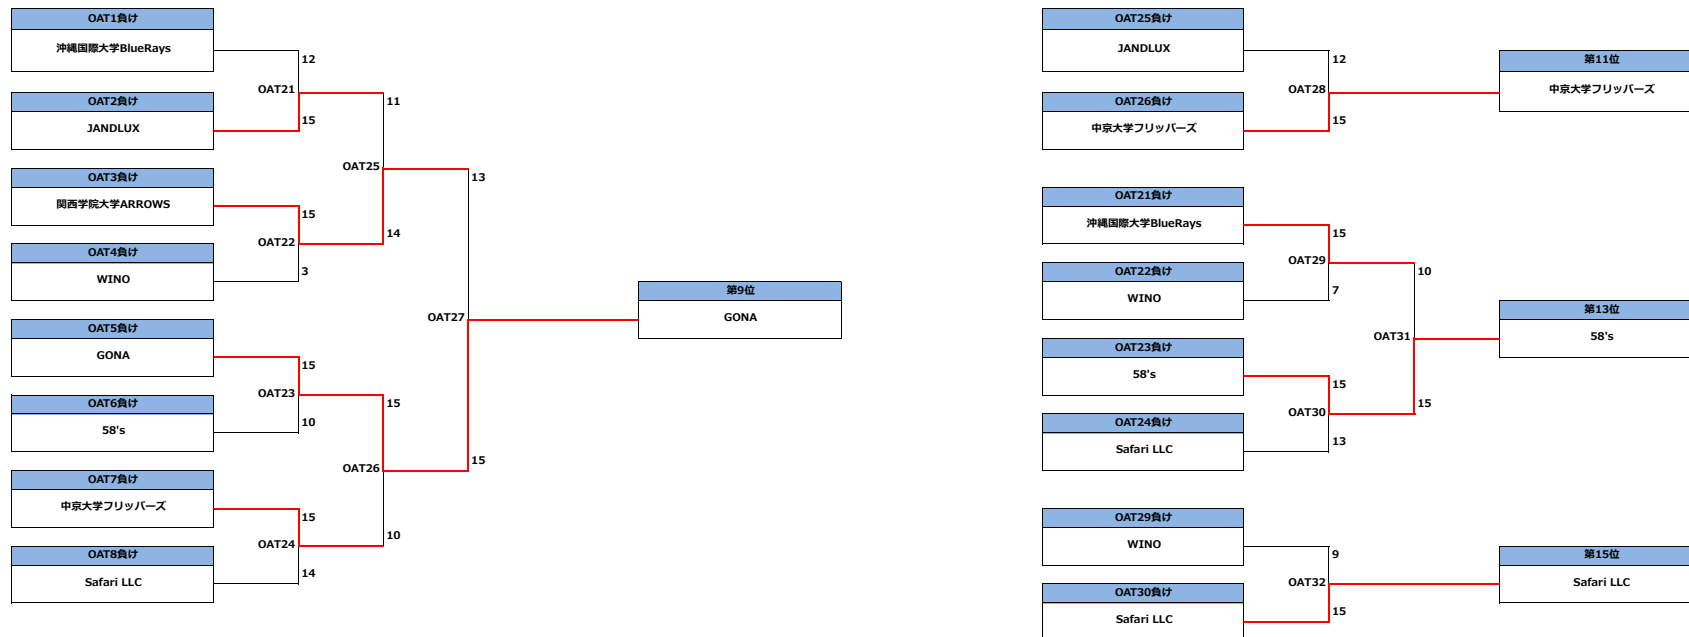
OAT1負け
沖縄国際大学BlueRays
12
OAT21
15
OAT2負け
JANDLUX
11
OAT25
13
OAT3負け
関西学院大学ARROWS
15
OAT22
14
OAT4負け
WINO
3
OAT27
第9位
GONA
OAT5負け
GONA
15
OAT23
15
OAT6負け
58's
10
OAT26
15
OAT7負け
中京大学フリッパーズ
15
OAT24
10
OAT8負け
Safari LLC
14

OAT25負け
JANDLUX
12
OAT28
第11位
中京大学フリッパーズ
OAT26負け
中京大学フリッパーズ
15
OAT21負け
沖縄国際大学BlueRays
15
OAT29
10
OAT22負け
WINO
7
OAT31
第13位
58's
OAT23負け
58's
15
OAT30
15
OAT24負け
Safari LLC
13
OAT29負け
WINO
9
OAT32
第15位
Safari LLC
OAT30負け
Safari LLC
15